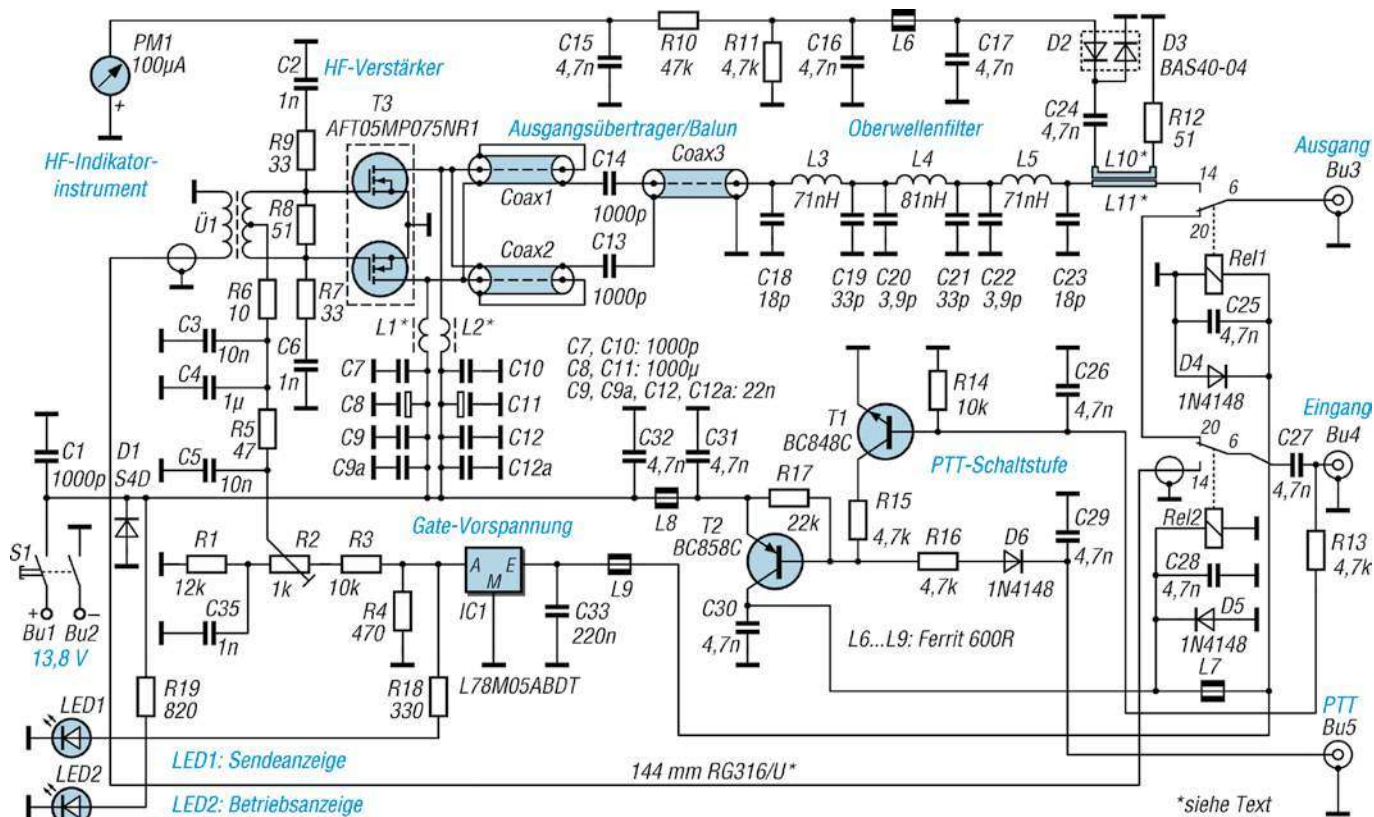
PM1
100µA
+
HF-Indikator-
instrument
C2
1n
HF-Verstärker
T3
AFT05MP075NR1
R9
33
R8
51
R7
33
R6
10
C6
1n
Ü1
C15
4,7n
R10
47k
R11
4,7k
C16
4,7n
L6
C17
4,7n
D2
D3
BAS40-04
C24
4,7n
R12
51
Ausgangsübertrager/Balun
Oberwellenfilter
C14
1000p
Coax1
Coax3
C13
1000p
Coax2
L3
71nH
L4
81nH
L5
71nH
L10*
L11*
14
6
20
Ausgang
Bu3
C18
18p
C19
33p
C20
3,9p
C21
33p
C22
3,9p
C23
18p
Rel1
C25
4,7n
D4
1N4148
L1*
L2*
C3
10n
C4
1µ
C5
10n
R5
47
C7
C8
C9
C9a
C10
C11
C12
C12a
C7, C10: 1000p
C8, C11: 1000µ
C9, C9a, C12, C12a: 22n
R14
10k
C26
4,7n
T1
BC848C
Eingang
20
6
C27
4,7n
Bu4
C1
1000p
D1
S4D
C32
4,7n
C31
4,7n
L8
R17
22k
PTT-Schaltstufe
R15
4,7k
C29
4,7n
14
Rel2
C28
4,7n
D5
1N4148
R13
4,7k
S1
+
Bu1
−
Bu2
13,8 V
R1
12k
C35
1n
R2
1k
R3
10k
R4
470
Gate-Vorspannung
A
M
E
IC1
L78M05ABDT
C33
220n
L9
T2
BC858C
C30
4,7n
R16
4,7k
D6
1N4148
L6...L9: Ferrit 600R
L7
R18
330
R19
820
LED1
LED2
LED1: Sendeanzeige
LED2: Betriebsanzeige
144 mm RG316/U*
PTT
Bu5
*siehe Text